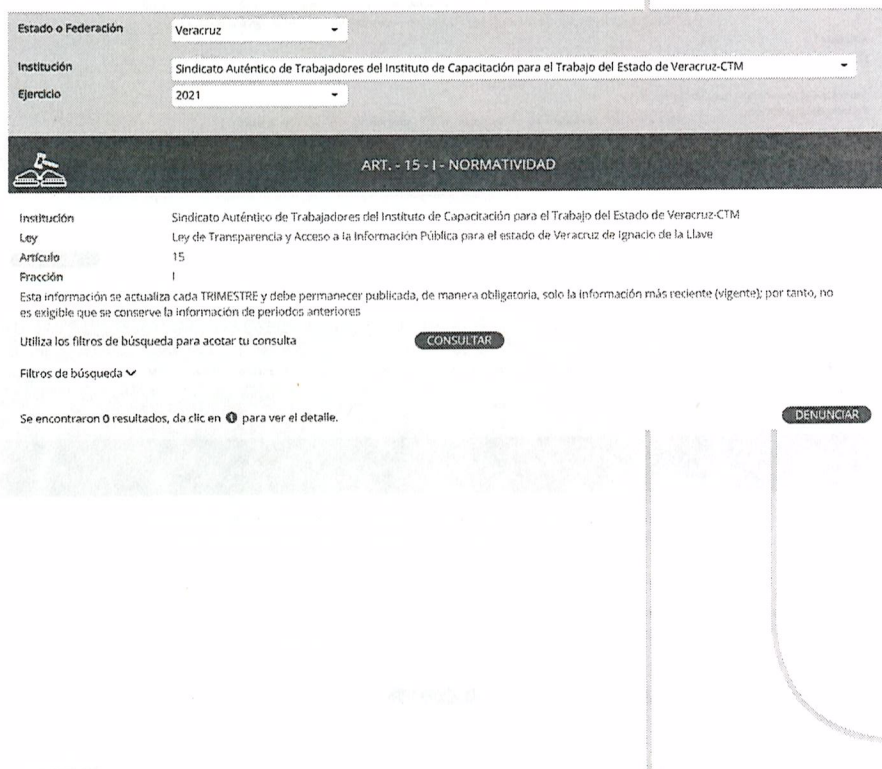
Estado o Federación Veracruz

Institución Sindicato Auténtico de Trabajadores del Instituto de Capacitación para el Trabajo del Estado de Veracruz-CTM

Ejercicio 2021

ART. - 15 - I - NORMATIVIDAD

Institución Sindicato Auténtico de Trabajadores del Instituto de Capacitación para el Trabajo del Estado de Veracruz-CTM
Ley Ley de Transparencia y Acceso a la Información Pública para el estado de Veracruz de Ignacio de la Llave
Artículo 15
Fracción I

Esta información se actualiza cada TRIMESTRE y debe permanecer publicada, de manera obligatoria, solo la información más reciente (vigente); por tanto, no es exigible que se conserve la información de periodos anteriores

Utiliza los filtros de búsqueda para acotar tu consulta CONSULTAR

Filtros de búsqueda

Se encontraron 0 resultados, da clic en para ver el detalle.

DENUNCIAR